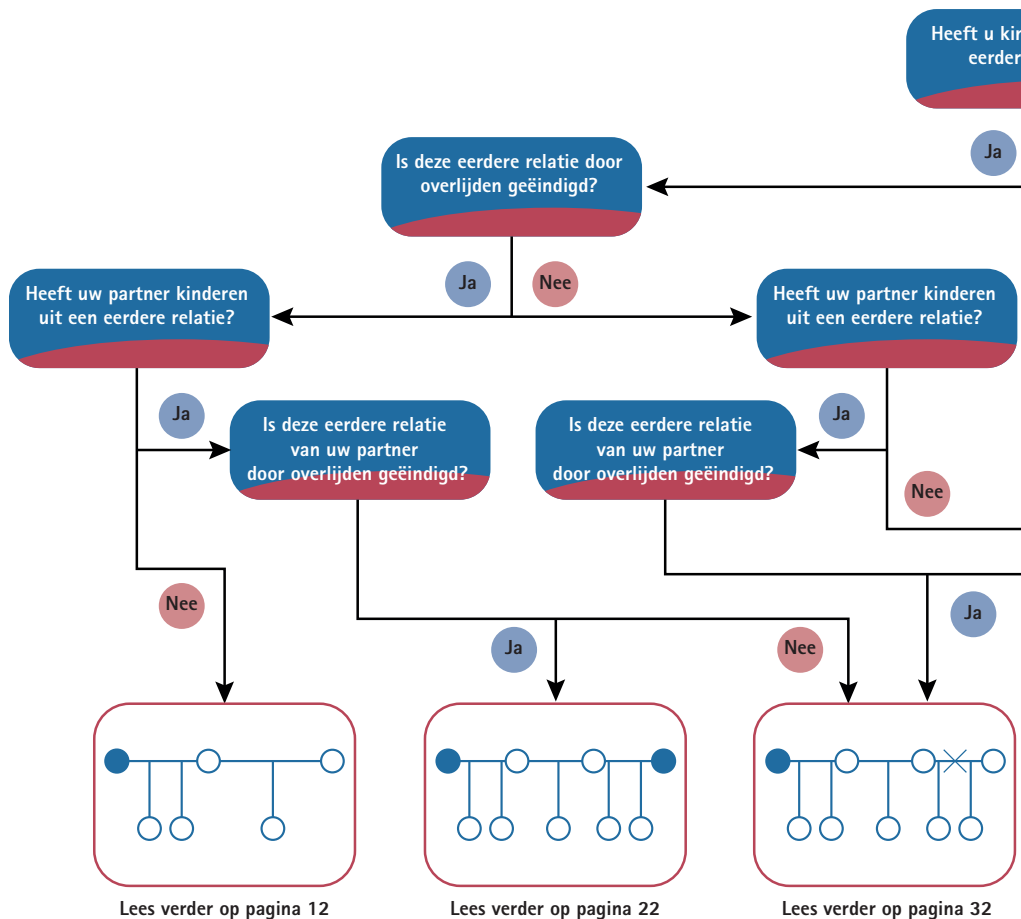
Heeft u kin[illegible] eerder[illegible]

Ja

Is deze eerdere relatie door overlijden geëindigd?

Ja

Nee

Heeft uw partner kinderen uit een eerdere relatie?

Heeft uw partner kinderen uit een eerdere relatie?

Ja

Is deze eerdere relatie van uw partner door overlijden geëindigd?

Is deze eerdere relatie van uw partner door overlijden geëindigd?

Ja

Nee

Nee

Ja

Ja

Nee

Lees verder op pagina 12

Lees verder op pagina 22

Lees verder op pagina 32